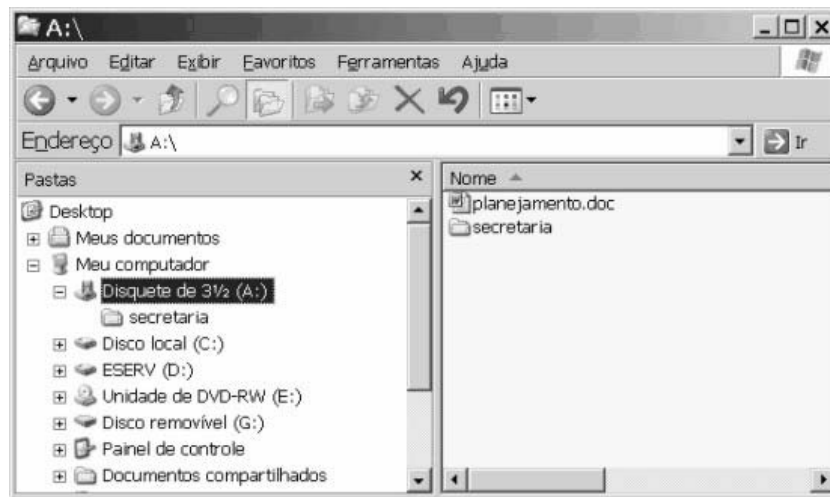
A:\

Arquivo Editar Exibir Favoritos Ferramentas Ajuda

Endereço A:\

Ir

Pastas

Desktop
Meus documentos
Meu computador
Disquete de 3½ (A:)
secretaria
Disco local (C:)
ESERV (D:)
Unidade de DVD-RW (E:)
Disco removível (G:)
Painel de controle
Documentos compartilhados

Nome

planejamento.doc
secretaria